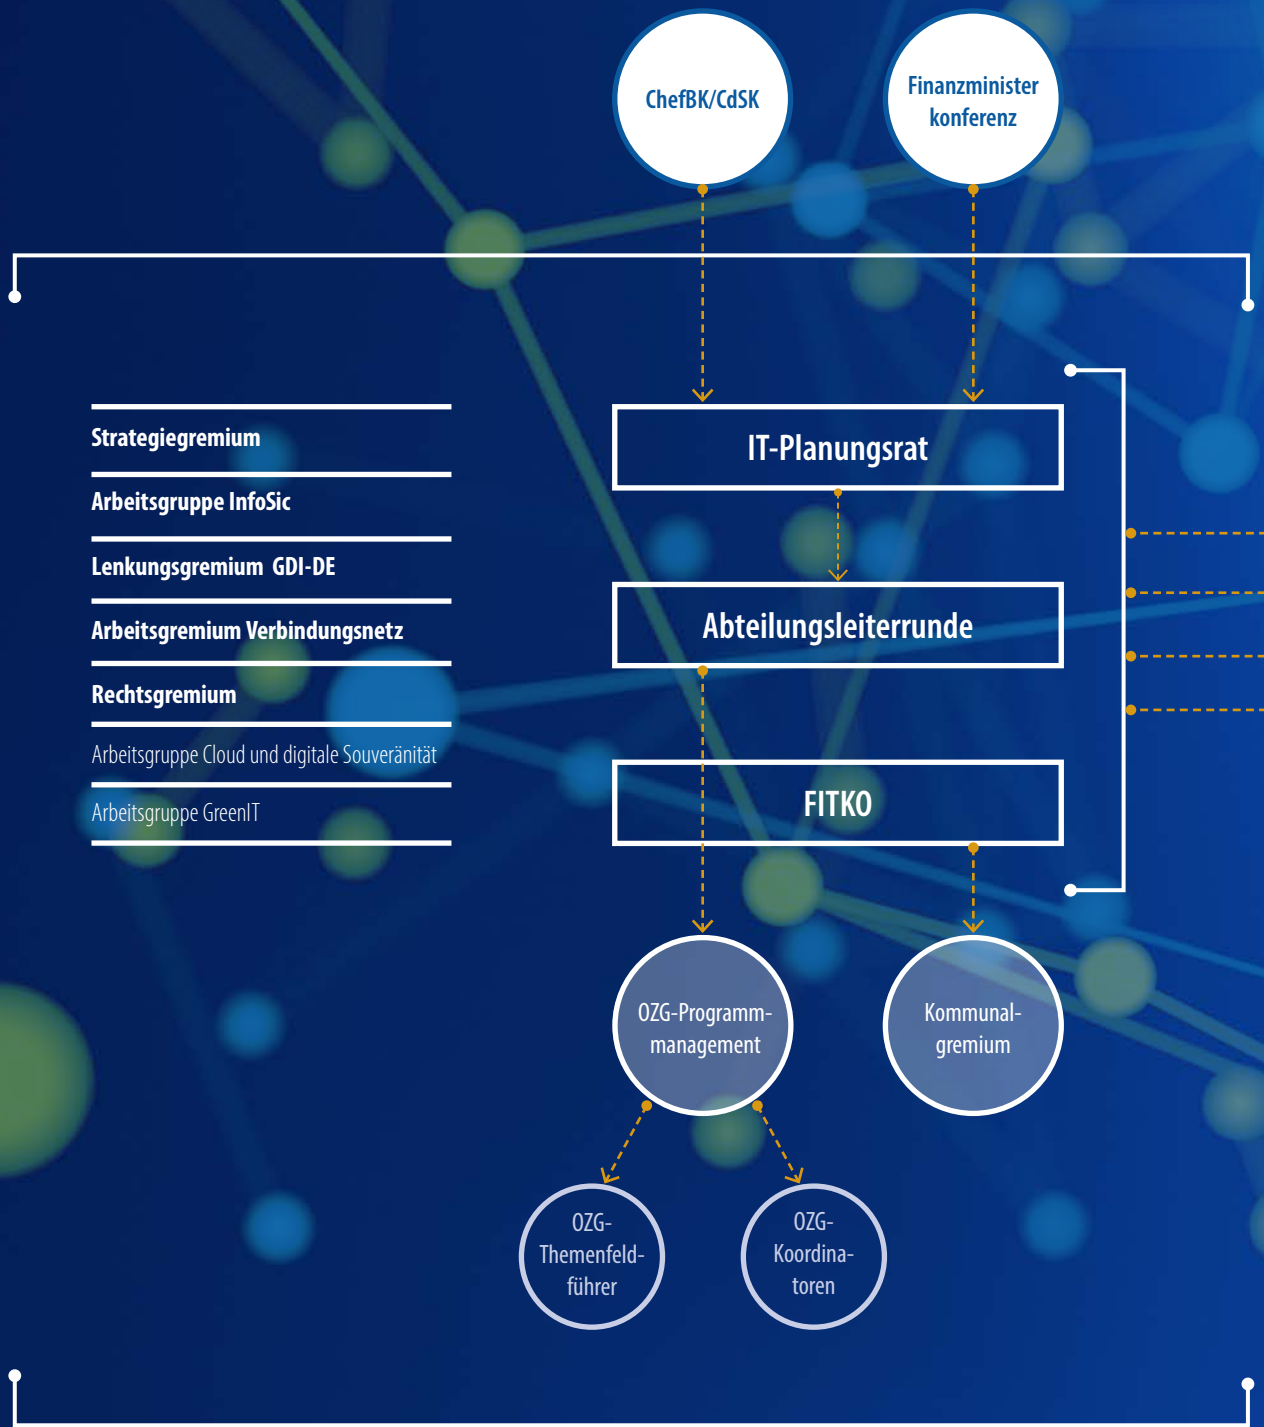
ChefBK/CdSK

Finanzminister konferenz

Strategiegremium

Arbeitsgruppe InfoSic

Lenkungsgremium GDI-DE

Arbeitsgremium Verbindungsnetz

Rechtsgremium

Arbeitsgruppe Cloud und digitale Souveränität

Arbeitsgruppe GreenIT

IT-Planungsrat

Abteilungsleiterrunde

FITKO

OZG-Programm-management

Kommunal-gremium

OZG-Themenfeld-führer

OZG-Koordina-toren